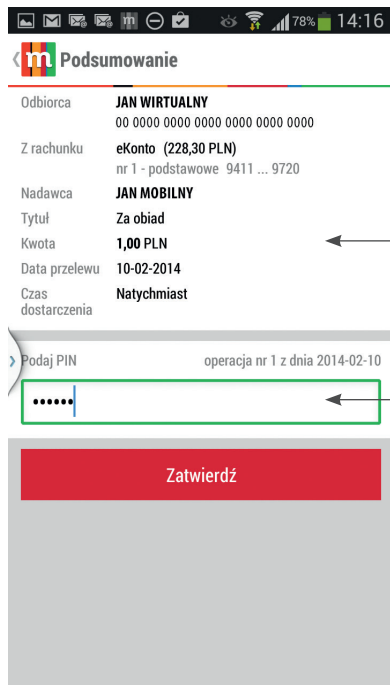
78% 14:16

Podsumowanie

| | |
|---|---|
| Odbiorca | JAN WIRTUALNY<br>00 0000 0000 0000 0000 0000 0000 |
| Z rachunku | eKonto (228,30 PLN)<br>nr 1 - podstawowe 9411 ... 9720 |
| Nadawca | JAN MOBILNY |
| Tytuł | Za obiad |
| Kwota | 1,00 PLN |
| Data przelewu | 10-02-2014 |
| Czas dostarczenia | Natychmiast |

Podaj PIN operacja nr 1 z dnia 2014-02-10

••••••

Zatwierdź